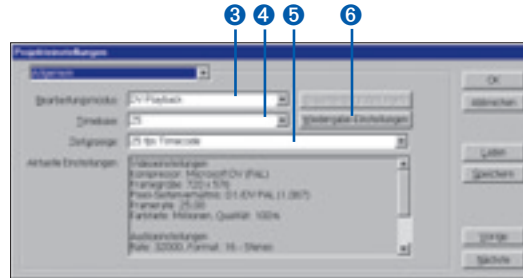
3 4 5 6

Projekteinstellungen

Allgemein

Bearbeitungsmodus: DV Playback

Timebase: 25

Zeitanzeige: 25 fps Timecode

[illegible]

Wiedergabe-Einstellungen

Aktuelle Einstellungen:

Videoeinstellungen
Kompressor: Microsoft DV (PAL)
Framegröße: 720 x 576
Pixel-Seitenverhältnis: D1/DV PAL (1,067)
Framerate: 25,00
Farbtiefe: Millionen, Qualität: 100%

Audioeinstellungen
Rate: 32000, Format: 16 - Stereo

OK

Abbrechen

Laden

Speichern

Vorige

Nächste